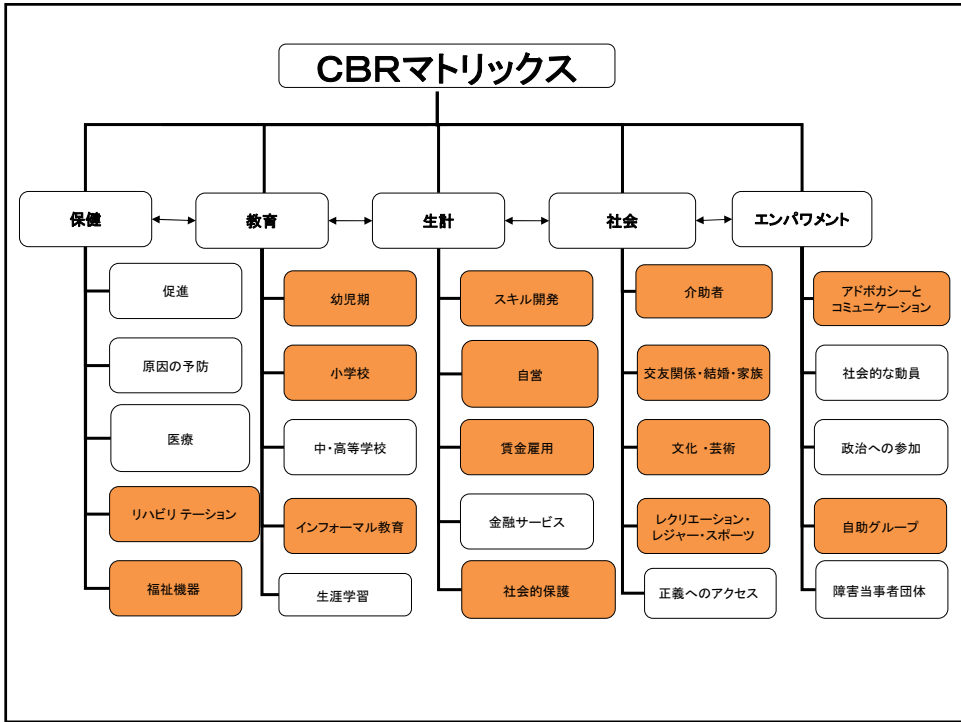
CBRマトリックス

保健
促進
原因の予防
医療
リハビリ テーション
福祉機器

教育
幼児期
小学校
中・高等学校
インフォーマル教育
生涯学習

生計
スキル開発
自営
賃金雇用
金融サービス
社会的保護

社会
介助者
交友関係・結婚・家族
文化 ・芸術
レクリエーション・レジャー・スポーツ
正義へのアクセス

エンパワメント
アドボカシーとコミュニケーション
社会的な動員
政治への参加
自助グループ
障害当事者団体